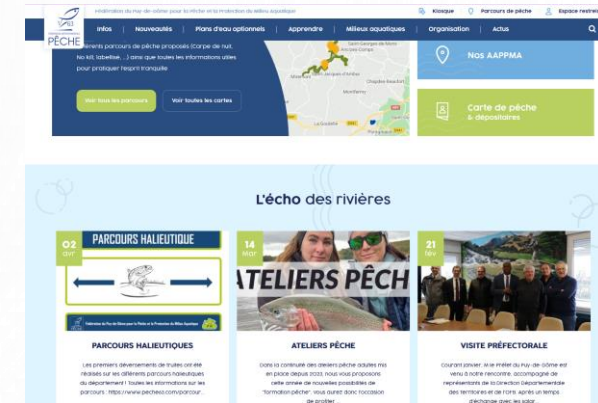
PÊCHE

Fédération du Puy-de-Dôme pour la Pêche et la Protection du Milieu Aquatique

Kiosque Parcours de pêche Espace restreint

Infos | Nouveautés | Plans d'eau optionnels | Apprendre | Milieux aquatiques | Organisation | Actus

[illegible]différents parcours de pêche proposés (Carpe de nuit, No kill, labellisé...) ainsi que toutes les informations utiles pour pratiquer l'esprit tranquille

Voir tous les parcours

Voir toutes les cartes

Saint-Georges-de-Mons

Saint-Angel

Chapdes-Beaufort

Montfermy

Nos AAPPMA

Carte de pêche & dépositaires

L'écho des rivières

02 avr

PARCOURS HALIEUTIQUE

PARCOURS HALIEUTIQUES

Les premiers déversements de truites ont été réalisés sur les différents parcours halieutiques du département ! Toutes les informations sur les parcours : https://www.peche63.com/parcour...

14 Mar

ATELIERS PÊCH

ATELIERS PÊCHE

Dans la continuité des ateliers pêche adultes mis en place depuis 2023, nous vous proposons cette année de nouvelles possibilités de "formation pêche". Vous aurez donc l'occasion de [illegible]

21 fév

VISITE PRÉFECTORALE

Courant janvier, M. le Préfet du Puy-de-Dôme est venu à notre rencontre, accompagné de représentants de la Direction Départementale des Territoires et de l'OFB. Après un temps d'échange avec les salar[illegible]